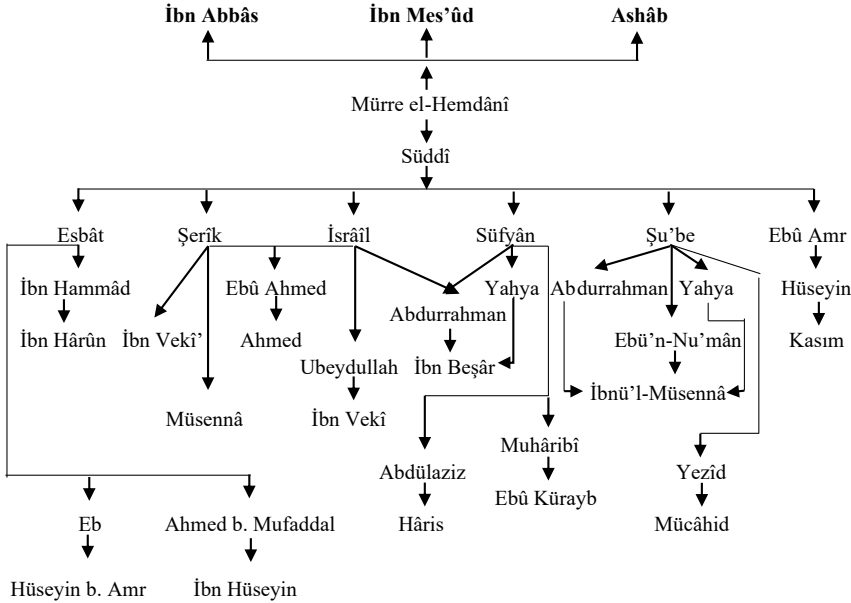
İbn Abbâs İbn Mes'ûd Ashâb

Mürre el-Hemdânî

Süddî

Esbât Şerîk İsrâîl Süfyân Şu'be Ebû Amr

İbn Hammâd Ebû Ahmed Yahya Abdurrahman Yahya Hüseyin

İbn Hârûn İbn Vekî' Ahmed Abdurrahman Ebü'n-Nu'mân Kasım

Ubeydullah İbn Beşâr İbnü'l-Müsennâ

Müsennâ İbn Vekî Muhâribî

Abdülaziz Ebû Kürayb Yezîd

Hâris Mücâhid

Eb Ahmed b. Mufaddal

Hüseyin b. Amr İbn Hüseyin